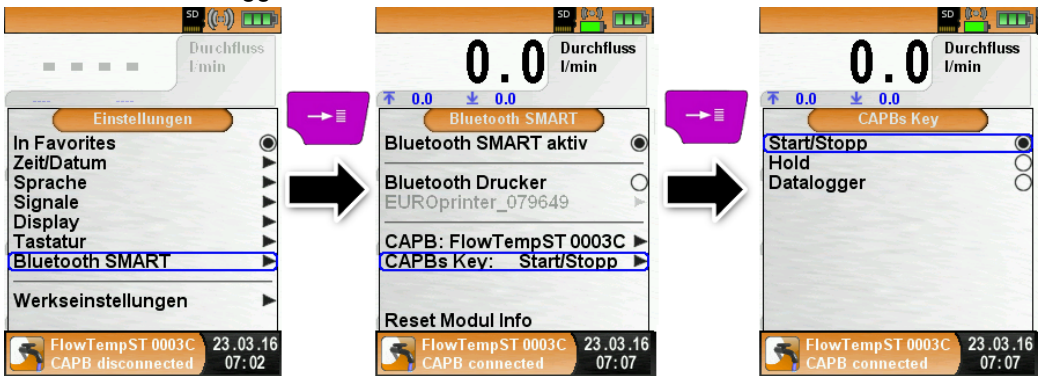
SD

Durchfluss
l/min

----- -----

Einstellungen

In Favorites
Zeit/Datum
Sprache
Signale
Display
Tastatur
Bluetooth SMART

Werkseinstellungen

FlowTempST 0003C
CAPB disconnected
23.03.16
07:02

SD

0.0
Durchfluss
l/min

0.0 0.0

Bluetooth SMART

Bluetooth SMART aktiv

Bluetooth Drucker
EUROprinter_079649

CAPB: FlowTempST 0003C
CAPBs Key: Start/Stopp

Reset Modul Info

FlowTempST 0003C
CAPB connected
23.03.16
07:07

SD

0.0
Durchfluss
l/min

0.0 0.0

CAPBs Key

Start/Stopp
Hold
Datalogger

FlowTempST 0003C
CAPB connected
23.03.16
07:07